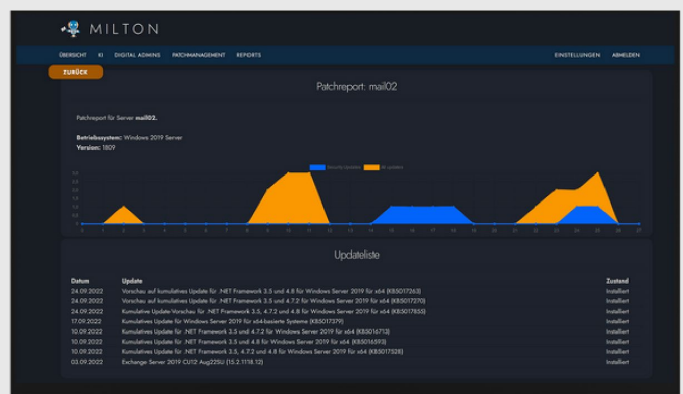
MILTON

ÜBERSICHT KI DIGITAL ADMINS PATCHMANAGEMENT REPORTS EINSTELLUNGEN ABMELDEN

ZURÜCK

Patchreport: mail02

Patchreport für Server mail02.

Betriebssystem: Windows 2019 Server
Version: 1809

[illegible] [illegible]

0 1 2 3 4 5 6 7 8 9 10 11 12 13 14 15 16 17 18 19 20 21 22 23 24 25 26 27

Updateliste

| Datum | Update | Zustand |
|---|---|---|
| 24.09.2022 | Vorschau auf kumulatives Update für .NET Framework 3.5 und 4.8 für Windows Server 2019 für x64 (KB5017263) | Installiert |
| 24.09.2022 | Vorschau auf kumulatives Update für .NET Framework 3.5 und 4.7.2 für Windows Server 2019 für x64 (KB5017270) | Installiert |
| 24.09.2022 | Kumulative Update-Vorschau für .NET Framework 3.5, 4.7.2 und 4.8 für Windows Server 2019 für x64 (KB5017855) | Installiert |
| 17.09.2022 | Kumulatives Update für Windows Server 2019 für x64-basierte Systeme (KB5017379) | Installiert |
| 10.09.2022 | Kumulatives Update für .NET Framework 3.5 und 4.7.2 für Windows Server 2019 für x64 (KB5016713) | Installiert |
| 10.09.2022 | Kumulatives Update für .NET Framework 3.5 und 4.8 für Windows Server 2019 für x64 (KB5016593) | Installiert |
| 10.09.2022 | Kumulatives Update für .NET Framework 3.5, 4.7.2 und 4.8 für Windows Server 2019 für x64 (KB5017528) | Installiert |
| 03.09.2022 | Exchange Server 2019 CU12 Aug22SU (15.2.1118.12) | Installiert |